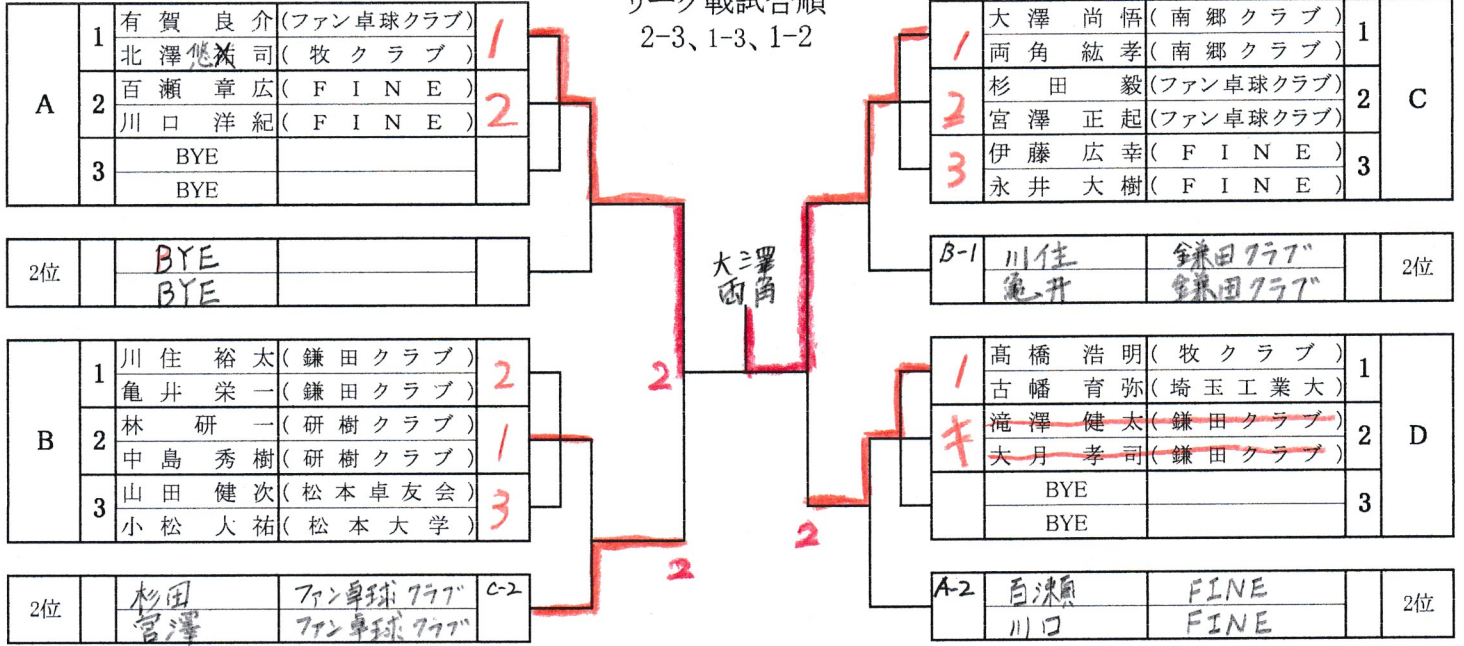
リーグ戦試合順
2-3、1-3、1-2

| A | 1 | 有賀 良介 | (ファン卓球クラブ) | 1 |
|---|---|---|---|---|
| | | 北澤 悠 司 | (牧クラブ) | |
| | 2 | 百瀬 章広 | (FINE) | 2 |
| | | 川口 洋紀 | (FINE) | |
| | 3 | BYE | | |
| | | BYE | | |

| 2位 | | BYE | | |
|---|---|---|---|---|
| | | BYE | | |

| B | 1 | 川住 裕太 | (鎌田クラブ) | 2 |
|---|---|---|---|---|
| | | 亀井 栄一 | (鎌田クラブ) | |
| | 2 | 林 研一 | (研樹クラブ) | 1 |
| | | 中島 秀樹 | (研樹クラブ) | |
| | 3 | 山田 健次 | (松本卓友会) | 3 |
| | | 小松 大祐 | (松本大学) | |

| 2位 | | 杉田 | ファン卓球クラブ | C-2 |
|---|---|---|---|---|
| | | 宮澤 | ファン卓球クラブ | |

2
2
大澤
両角
2

| 1 | 大澤 尚悟 | (南郷クラブ) | 1 | C |
|---|---|---|---|---|
| | 両角 紘孝 | (南郷クラブ) | | |
| 2 | 杉田 毅 | (ファン卓球クラブ) | 2 | |
| | 宮澤 正起 | (ファン卓球クラブ) | | |
| 3 | 伊藤 広幸 | (FINE) | 3 | |
| | 永井 大樹 | (FINE) | | |

| B-1 | 川住 | 鎌田クラブ | | 2位 |
|---|---|---|---|---|
| | 亀井 | 鎌田クラブ | | |

| 1 | 髙橋 浩明 | (牧クラブ) | 1 | D |
|---|---|---|---|---|
| | 古幡 育弥 | (埼玉工業大) | | |
| キ | 滝澤 健太 | (鎌田クラブ) | 2 | |
| | 大月 孝司 | (鎌田クラブ) | | |
| | BYE | | 3 | |
| | BYE | | | |

| A-2 | 百瀬 | FINE | | 2位 |
|---|---|---|---|---|
| | 川口 | FINE | | |